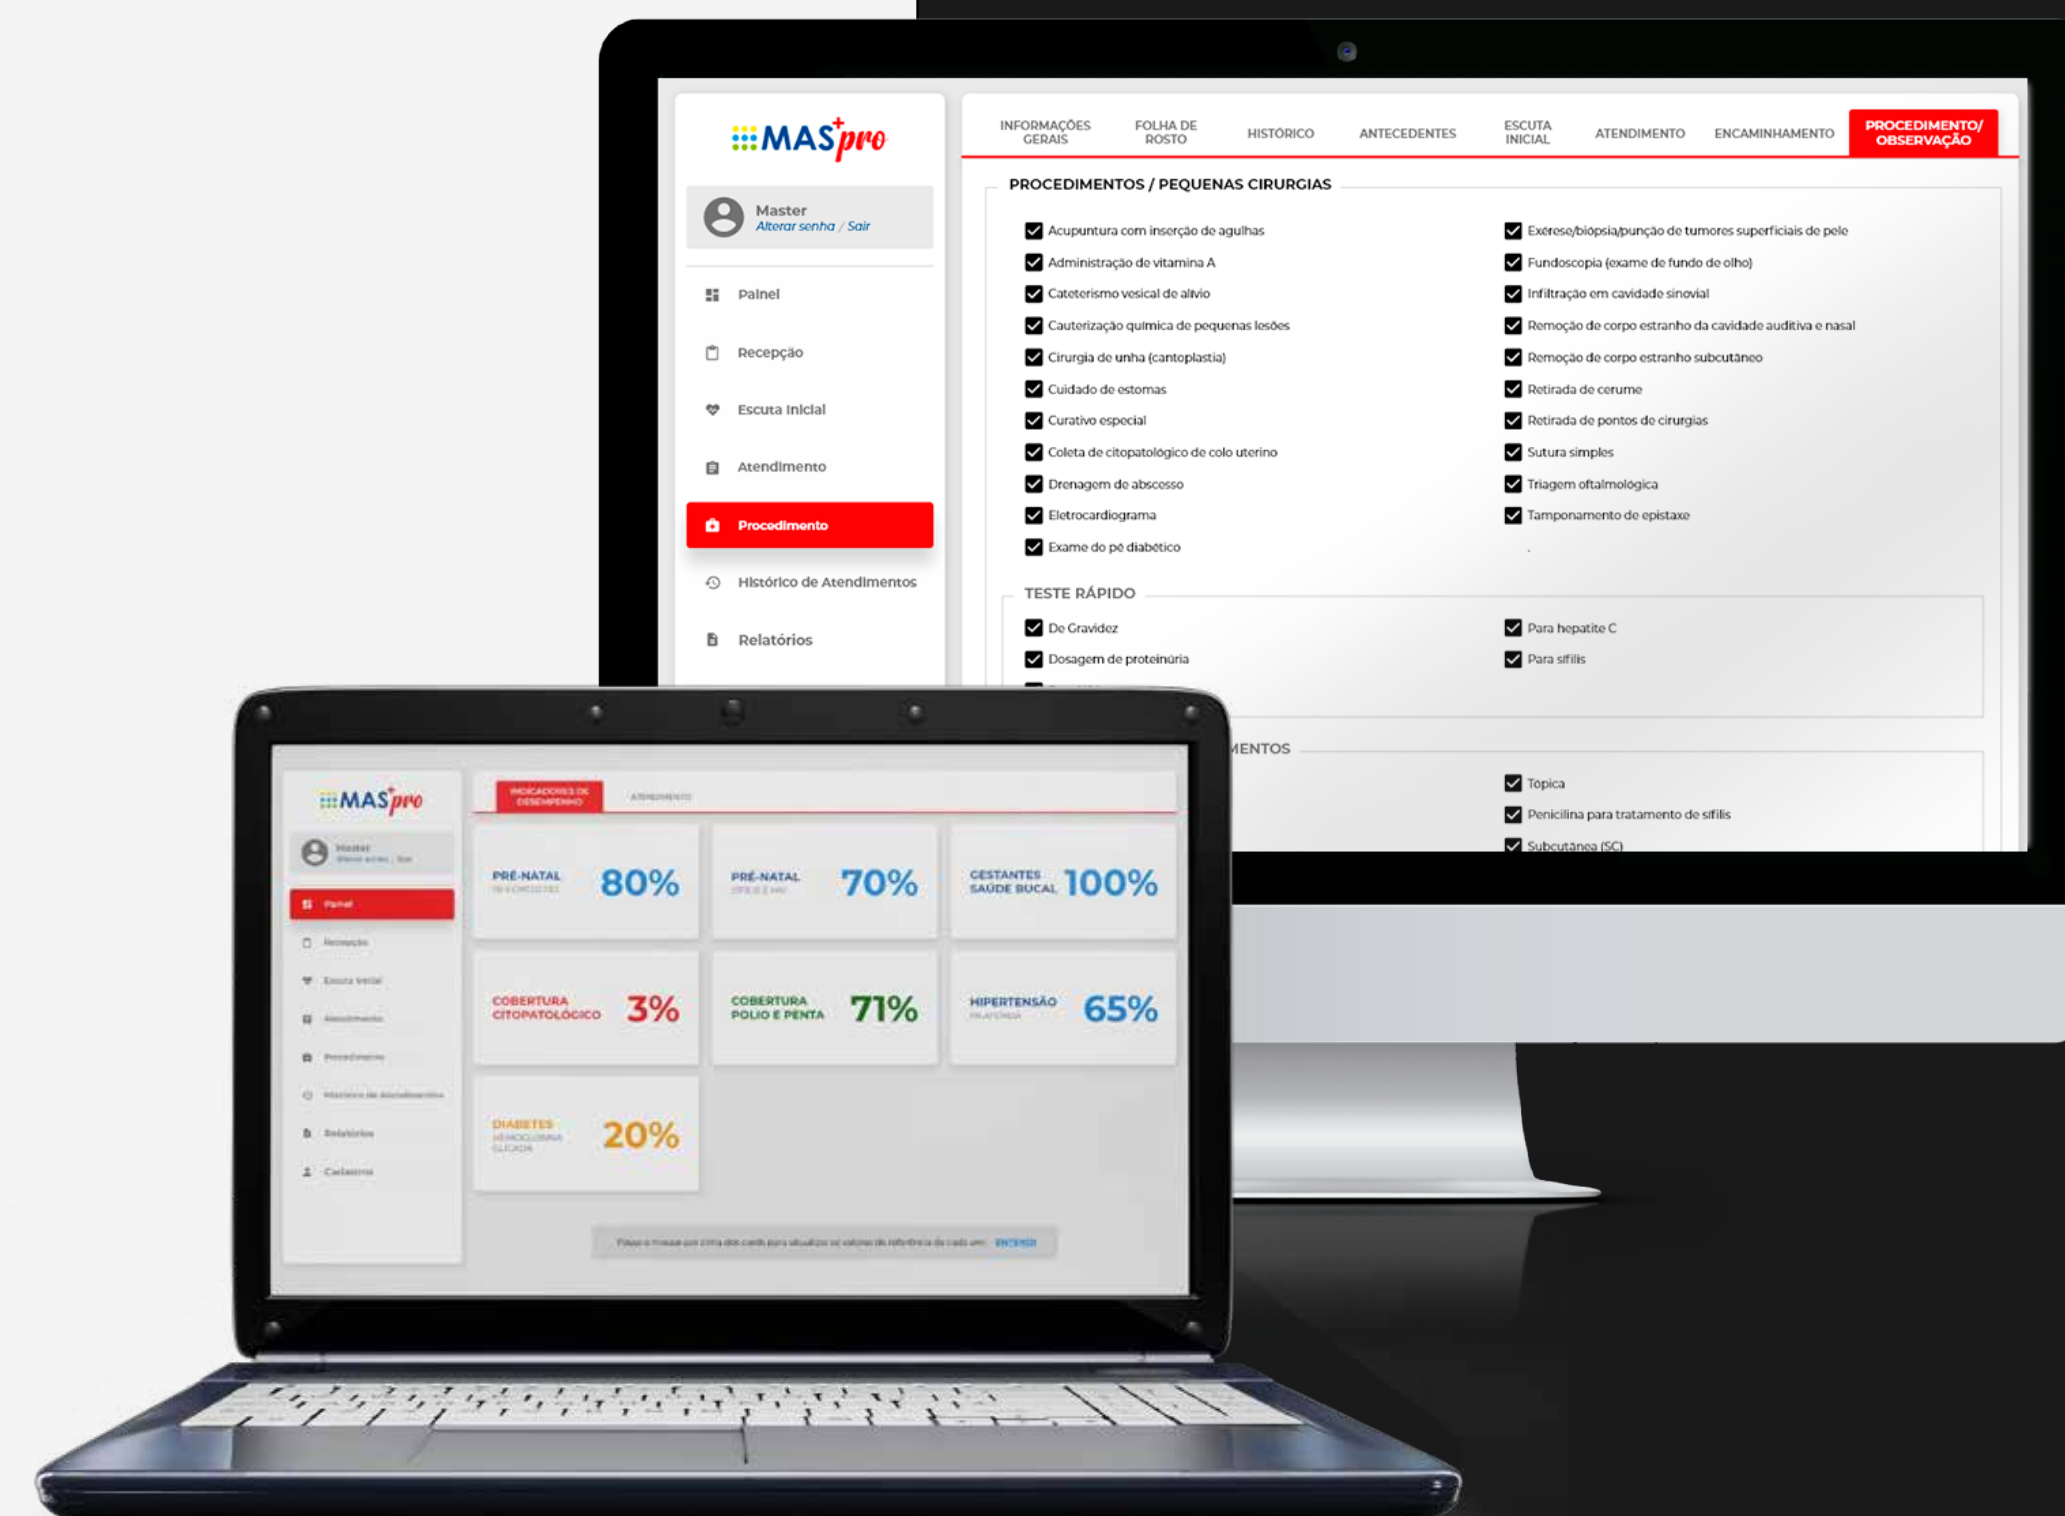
MAS+pro

Master
Alterar senha / Sair

Painel
Recepção
Escuta Inicial
Atendimento
Procedimento
Histórico de Atendimentos
Relatórios

INFORMAÇÕES GERAIS | FOLHA DE ROSTO | HISTÓRICO | ANTECEDENTES | ESCUTA INICIAL | ATENDIMENTO | ENCAMINHAMENTO | PROCEDIMENTO/ OBSERVAÇÃO

PROCEDIMENTOS / PEQUENAS CIRURGIAS

Acupuntura com inserção de agulhas
Administração de vitamina A
Cateterismo vesical de alívio
Cauterização química de pequenas lesões
Cirurgia de unha (cantoplastia)
Cuidado de estomas
Curativo especial
Coleta de citopatológico de colo uterino
Drenagem de abscesso
Eletrocardiograma
Exame do pé diabético

Exérese/biópsia/punção de tumores superficiais de pele
Fundoscopia (exame de fundo de olho)
Infiltração em cavidade sinovial
Remoção de corpo estranho da cavidade auditiva e nasal
Remoção de corpo estranho subcutâneo
Retirada de cerume
Retirada de pontos de cirurgias
Sutura simples
Triagem oftalmológica
Tamponamento de epistaxe

TESTE RÁPIDO

De Gravidez
Dosagem de proteinúria
Para hepatite C
Para sífilis

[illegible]ENTOS

Topica
Penicilina para tratamento de sífilis
Subcutanea (SC)

MAS+pro

Master
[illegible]

Painel
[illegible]

INDICADORES DE DESEMPENHO | ATENDIMENTO

PRÉ-NATAL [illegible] 80%
PRÉ-NATAL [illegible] 70%
GESTANTES SAÚDE BUCAL 100%
COBERTURA CITOPATOLÓGICO 3%
COBERTURA POLIO E PENTA 71%
HIPERTENSÃO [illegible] 65%
DIABETES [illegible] 20%

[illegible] ENTENDI